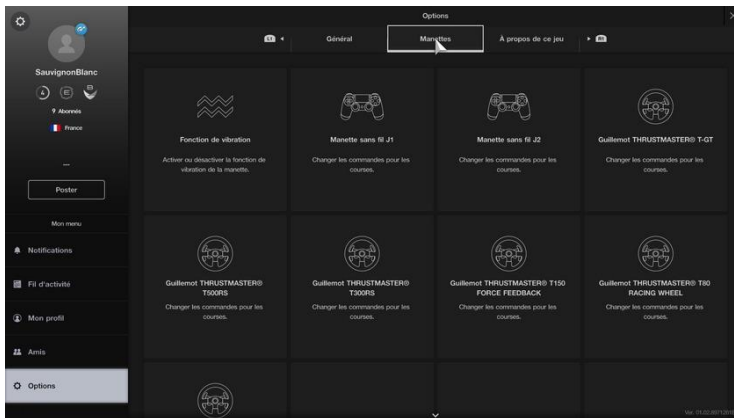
SauvignonBlanc

9 Abonnés

France

—

Poster

Mon menu

Notifications

Fil d'activité

Mon profil

Amis

Options

Options

Général

Manettes

À propos de ce jeu

Fonction de vibration

Activer ou désactiver la fonction de vibration de la manette.

Manette sans fil J1

Changer les commandes pour les courses.

Manette sans fil J2

Changer les commandes pour les courses.

Guillemot THRUSTMASTER® T-GT

Changer les commandes pour les courses.

Guillemot THRUSTMASTER® T500RS

Changer les commandes pour les courses.

Guillemot THRUSTMASTER® T300RS

Changer les commandes pour les courses.

Guillemot THRUSTMASTER® T150 FORCE FEEDBACK

Changer les commandes pour les courses.

Guillemot THRUSTMASTER® T80 RACING WHEEL

Changer les commandes pour les courses.

Ver. 01.02.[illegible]